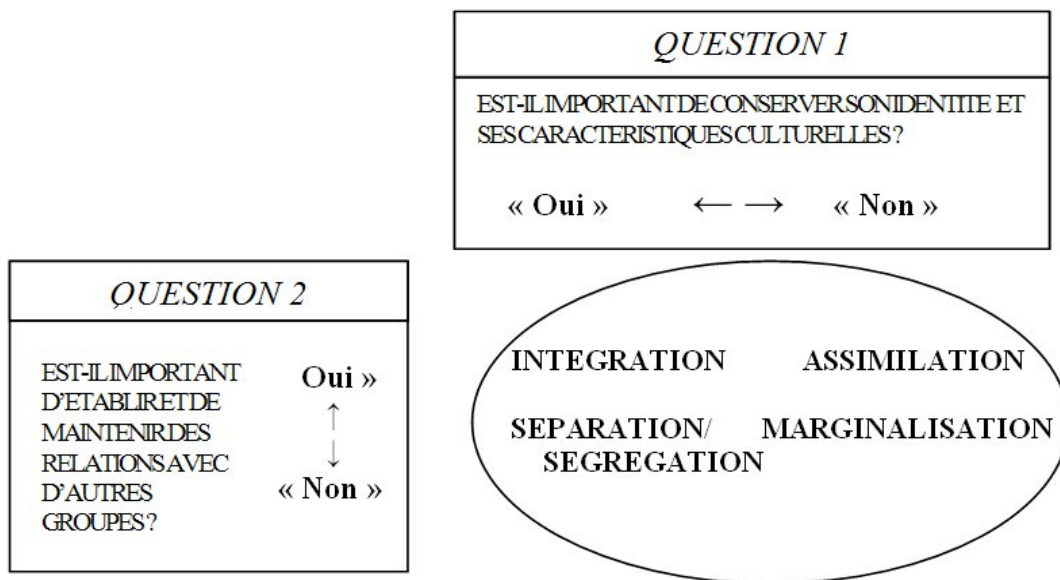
QUESTION 1

EST-IL IMPORTANT DE CONSERVER SON IDENTITE ET SES CARACTERISTIQUES CULTURELLES ?

« Oui » ← → « Non »

QUESTION 2

EST-IL IMPORTANT D'ETABLIR ET DE MAINTENIR DES RELATIONS AVEC D'AUTRES GROUPES ?

Oui »
↑
↓
« Non »

INTEGRATION ASSIMILATION

SEPARATION/ SEGREGATION MARGINALISATION